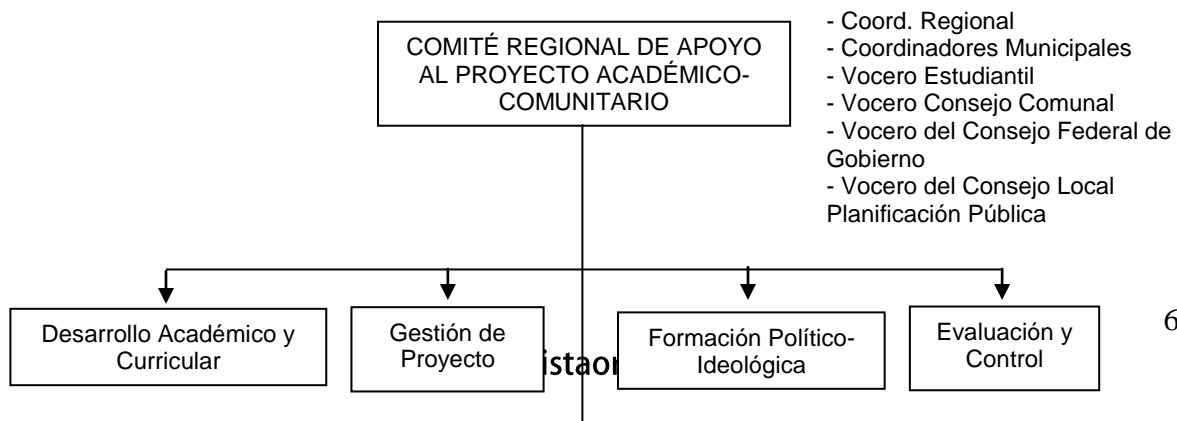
COMITÉ REGIONAL DE APOYO AL PROYECTO ACADÉMICO-COMUNITARIO

- Coord. Regional
- Coordinadores Municipales
- Vocero Estudiantil
- Vocero Consejo Comunal
- Vocero del Consejo Federal de Gobierno
- Vocero del Consejo Local Planificación Pública

Desarrollo Académico y Curricular

Gestión de Proyecto

istaor

Formación Político-Ideológica

Evaluación y Control

6